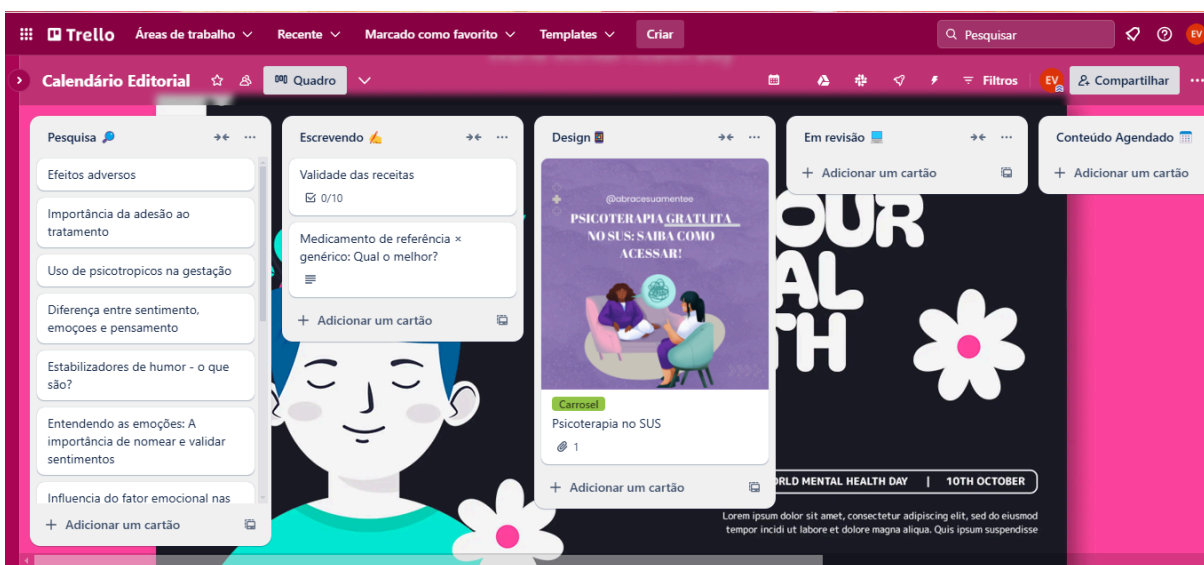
Trello Áreas de trabalho Recente Marcado como favorito Templates Criar Pesquisar EV

Calendário Editorial Quadro Filtros EV Compartilhar

Pesquisa 🔎
Efeitos adversos
Importância da adesão ao tratamento
Uso de psicotropicos na gestação
Diferença entre sentimento, emoçes e pensamento
Estabilizadores de humor - o que são?
Entendendo as emoções: A importância de nomear e validar sentimentos
Influencia do fator emocional nas
+ Adicionar um cartão

Escrevendo ✍
Validade das receitas
0/10
Medicamento de referência × genérico: Qual o melhor?
+ Adicionar um cartão

Design
@abracesuamentee
PSICOTERAPIA GRATUITA NO SUS: SAIBA COMO ACESSAR!
Carrosel
Psicoterapia no SUS
1
+ Adicionar um cartão

Em revisão
+ Adicionar um cartão

Conteúdo Agendado
+ Adicionar um cartão

OUR
AL
TH
ORLD MENTAL HEALTH DAY | 10TH OCTOBER
Lorem ipsum dolor sit amet, consectetur adipiscing elit, sed do eiusmod tempor incidi ut labore et dolore magna aliqua. Quis ipsum suspendisse